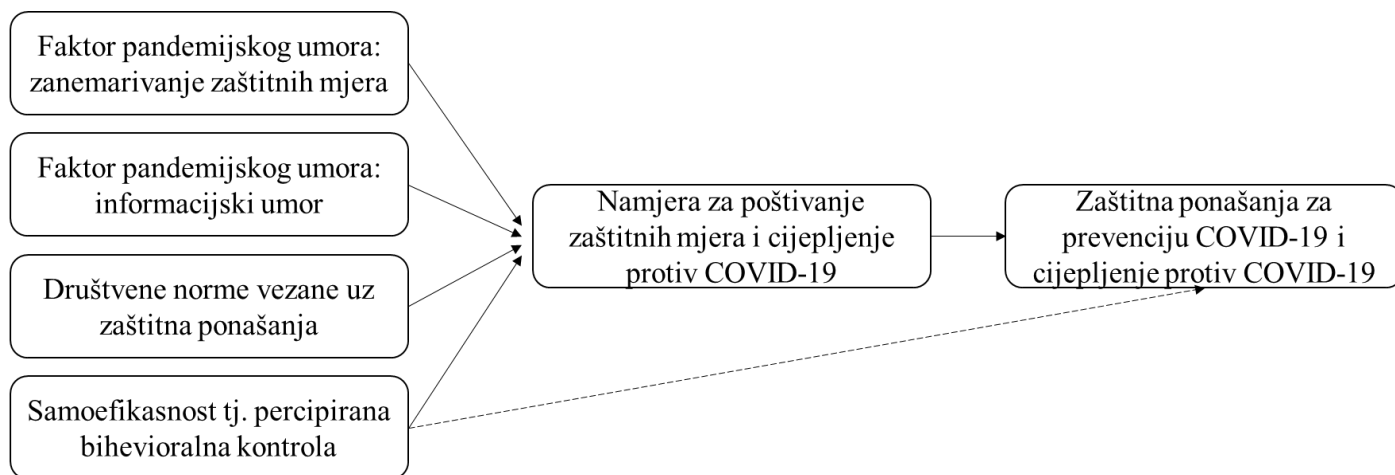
Faktor pandemijskog umora: zanemarivanje zaštitnih mjera

Faktor pandemijskog umora: informacijski umor

Društvene norme vezane uz zaštitna ponašanja

Samoefikasnost tj. percipirana bihevioralna kontrola

Namjera za poštivanje zaštitnih mjera i cijepljenje protiv COVID-19

Zaštitna ponašanja za prevenciju COVID-19 i cijepljenje protiv COVID-19